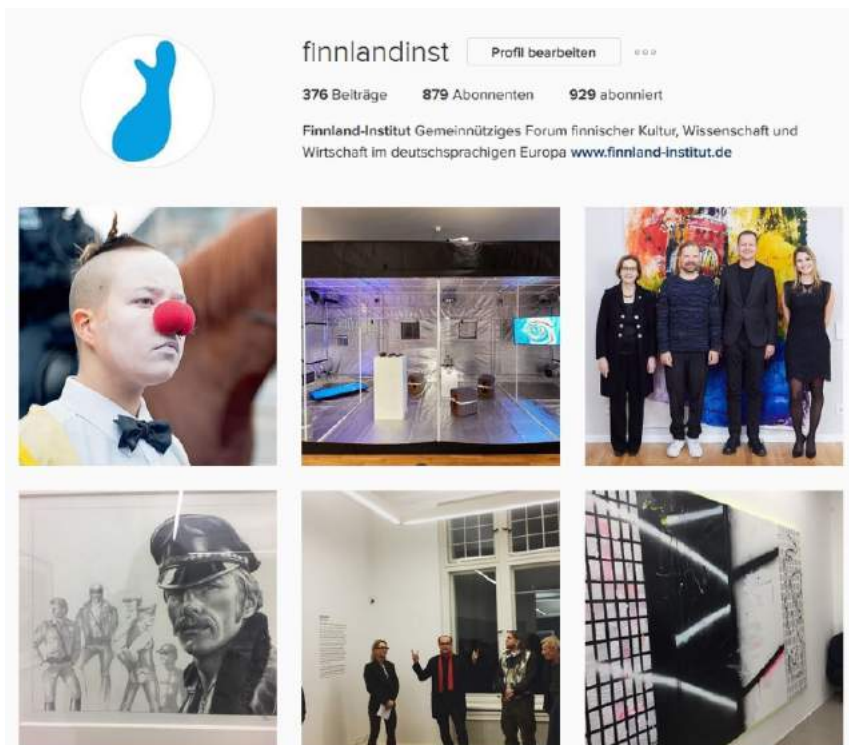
finnlandinst Profil bearbeiten

376 Beiträge 879 Abonnenten 929 abonniert

Finnland-Institut Gemeinnütziges Forum finnischer Kultur, Wissenschaft und Wirtschaft im deutschsprachigen Europa www.finnland-institut.de